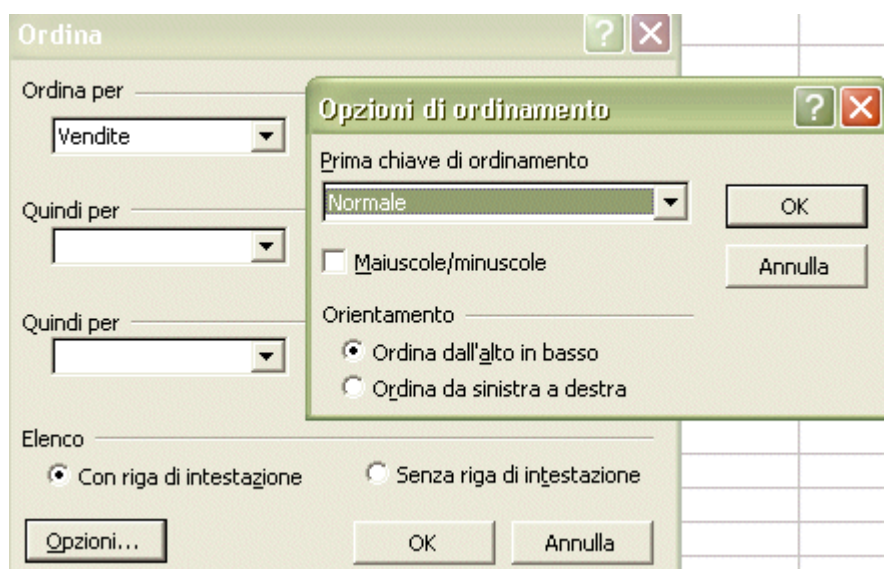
Ordina

Ordina per

Vendite

Quindi per

Quindi per

Opzioni di ordinamento

Prima chiave di ordinamento

Normale

OK

Maiuscole/minuscole

Annulla

Orientamento

Ordina dall'alto in basso

Ordina da sinistra a destra

Elenco

Con riga di intestazione

Senza riga di intestazione

Opzioni...

OK

Annulla